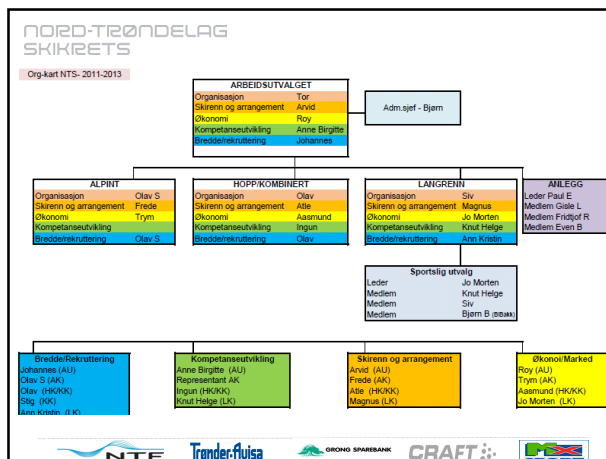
NORD-TRØNDELAG SKIKRETS

Org-kart NTS- 2011-2013

ARBEIDSUTVALGET

| | |
|---|---|
| Organisasjon | Tor |
| Skirenn og arrangement | Arvid |
| Økonomi | Roy |
| Kompetanseutvikling | Anne Birgitte |
| Bredde/rekruttering | Johannes |

Adm.sjef - Bjørn

ALPINT

| | |
|---|---|
| Organisasjon | Olav S |
| Skirenn og arrangement | Frede |
| Økonomi | Trym |
| Kompetanseutvikling | |
| Bredde/rekruttering | Olav S |

HOPP/KOMBINERT

| | |
|---|---|
| Organisasjon | Olav |
| Skirenn og arrangement | Atle |
| Økonomi | Aasmund |
| Kompetanseutvikling | Ingun |
| Bredde/rekruttering | Olav |

LANGRENN

| | |
|---|---|
| Organisasjon | Siv |
| Skirenn og arrangement | Magnus |
| Økonomi | Jo Morten |
| Kompetanseutvikling | Knut Helge |
| Bredde/rekruttering | Ann Kristin |

ANLEGG

Leder Paul E
Medlem Gisle L
Medlem Fridtjof R
Medlem Even B

Sportslig utvalg

| | |
|---|---|
| Leder | Jo Morten |
| Medlem | Knut Helge |
| Medlem | Siv |
| Medlem | Bjørn B (B/Bakk) |

Bredde/Rekruttering
Johannes (AU)
Olav S (AK)
Olav (HK/KK)
Stig (KK)
Ann Kristin (LK)

Kompetanseutvikling
Anne Birgitte (AU)
Representant AK
Ingun (HK/KK)
Knut Helge (LK)

Skirenn og arrangement
Arvid (AU)
Frede (AK)
Atle (HK/KK)
Magnus (LK)

Økonoi/Marked
Roy (AU)
Trym (AK)
Aasmund (HK/KK)
Jo Morten (LK)

NTE
Trønder-Avisa
GRONG SPAREBANK
CRAFT
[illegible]